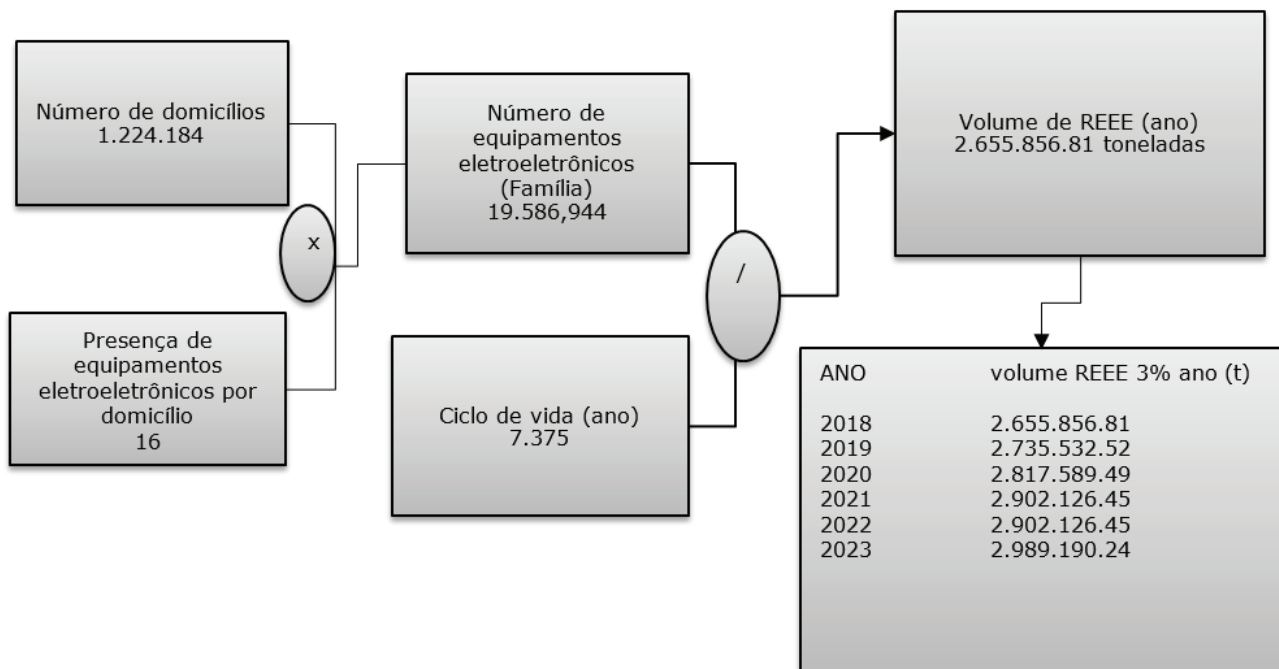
Número de domicílios
1.224.184

x

Presença de equipamentos eletroeletrônicos por domicílio
16

Número de equipamentos eletroeletrônicos (Família)
19.586,944

Ciclo de vida (ano)
7.375

/

Volume de REEE (ano)
2.655.856.81 toneladas

| ANO | volume REEE 3% ano (t) |
|---|---|
| 2018 | 2.655.856.81 |
| 2019 | 2.735.532.52 |
| 2020 | 2.817.589.49 |
| 2021 | 2.902.126.45 |
| 2022 | 2.902.126.45 |
| 2023 | 2.989.190.24 |